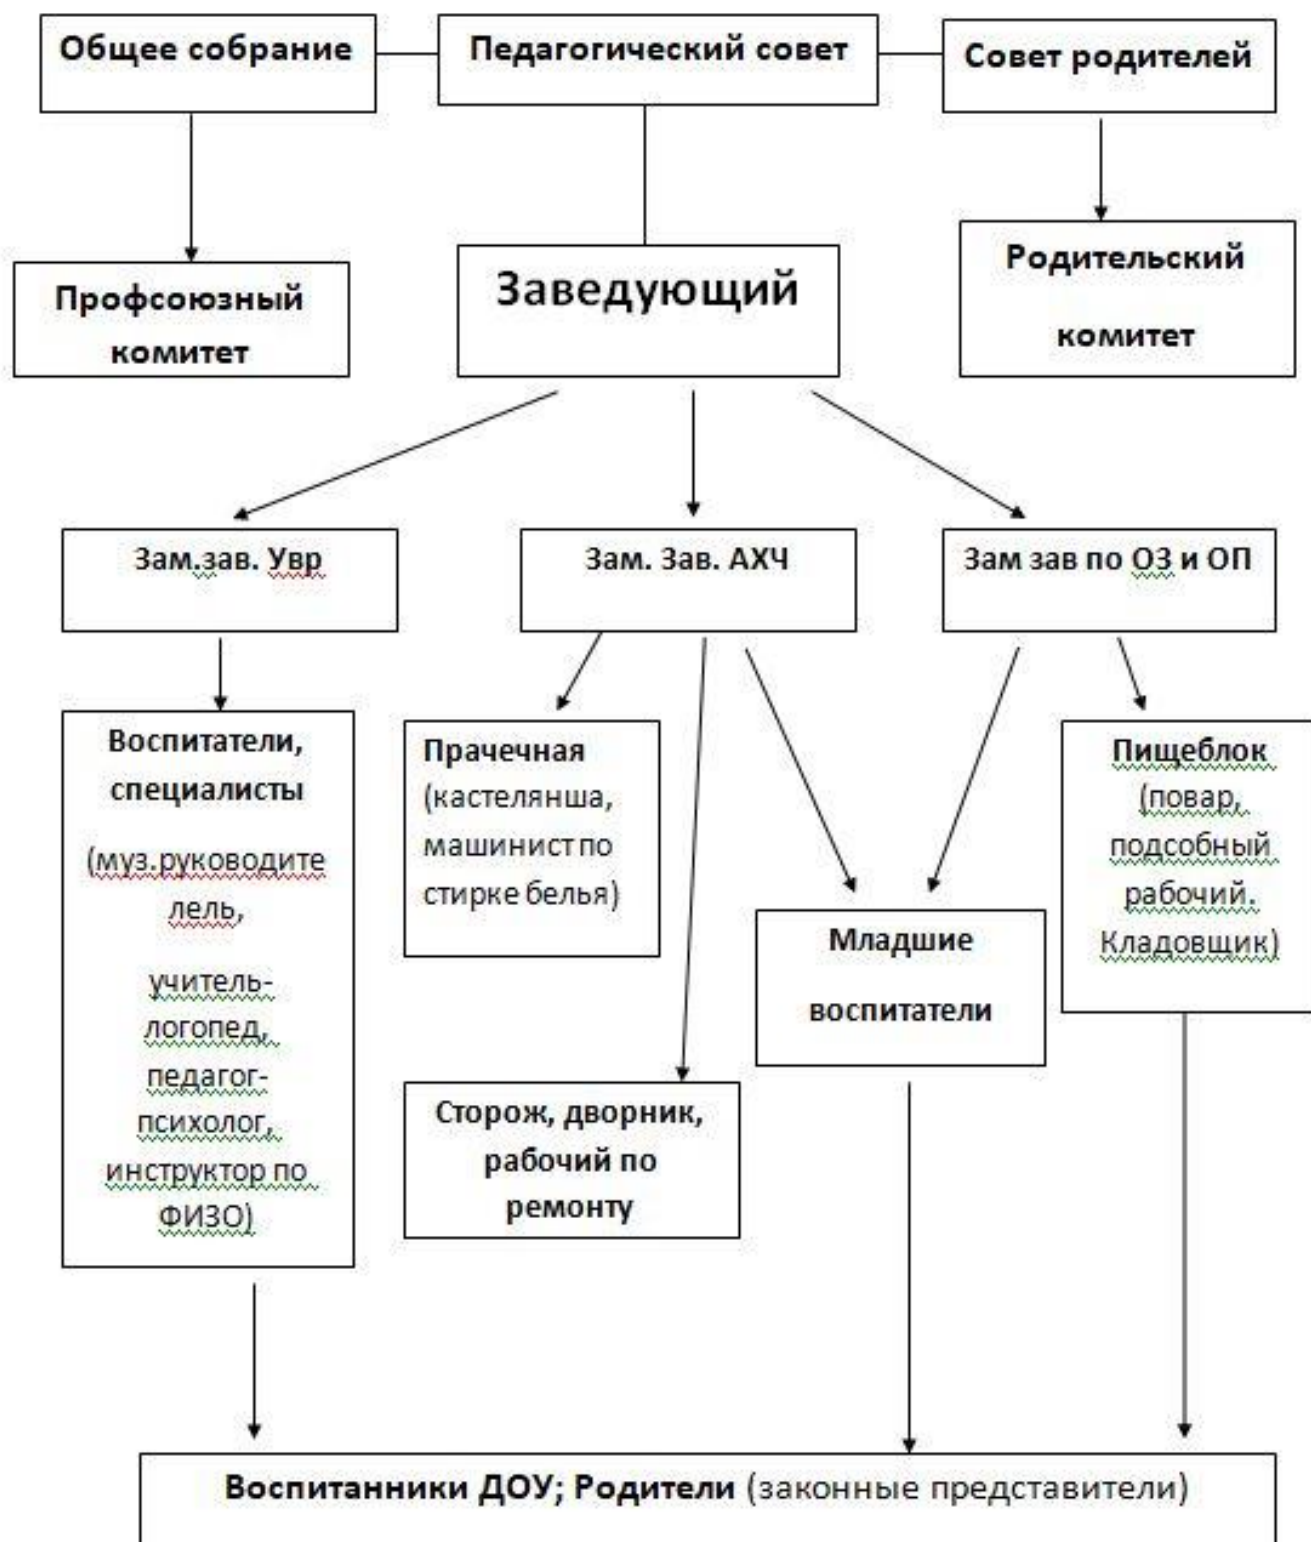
Общее собрание

Педагогический совет

Совет родителей

Профсоюзный комитет

Заведующий

Родительский комитет

Зам.зав. Увр

Зам. Зав. АХЧ

Зам зав по ОЗ и ОП

Воспитатели, специалисты

(муз.руководителель, учитель-логопед, педагог-психолог, инструктор по ФИЗО)

Прачечная (кастелянша, машинист по стирке белья)

Младшие воспитатели

Пищеблок (повар, подсобный рабочий. Кладовщик)

Сторож, дворник, рабочий по ремонту

Воспитанники ДОУ; Родители (законные представители)